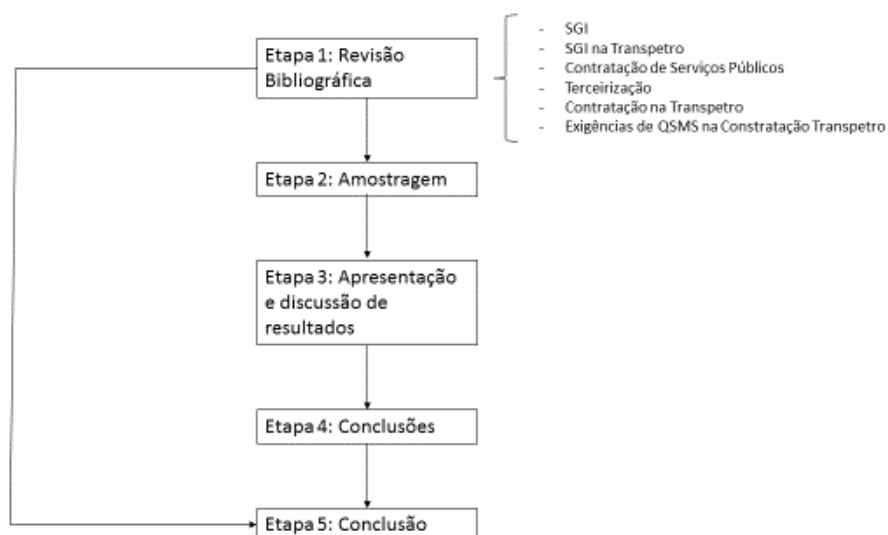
Etapa 1: Revisão Bibliográfica

- SGI
- SGI na Transpetro
- Contratação de Serviços Públicos
- Terceirização
- Contratação na Transpetro
- Exigências de QSMS na Constratação Transpetro

Etapa 2: Amostragem

Etapa 3: Apresentação e discussão de resultados

Etapa 4: Conclusões

Etapa 5: Conclusão